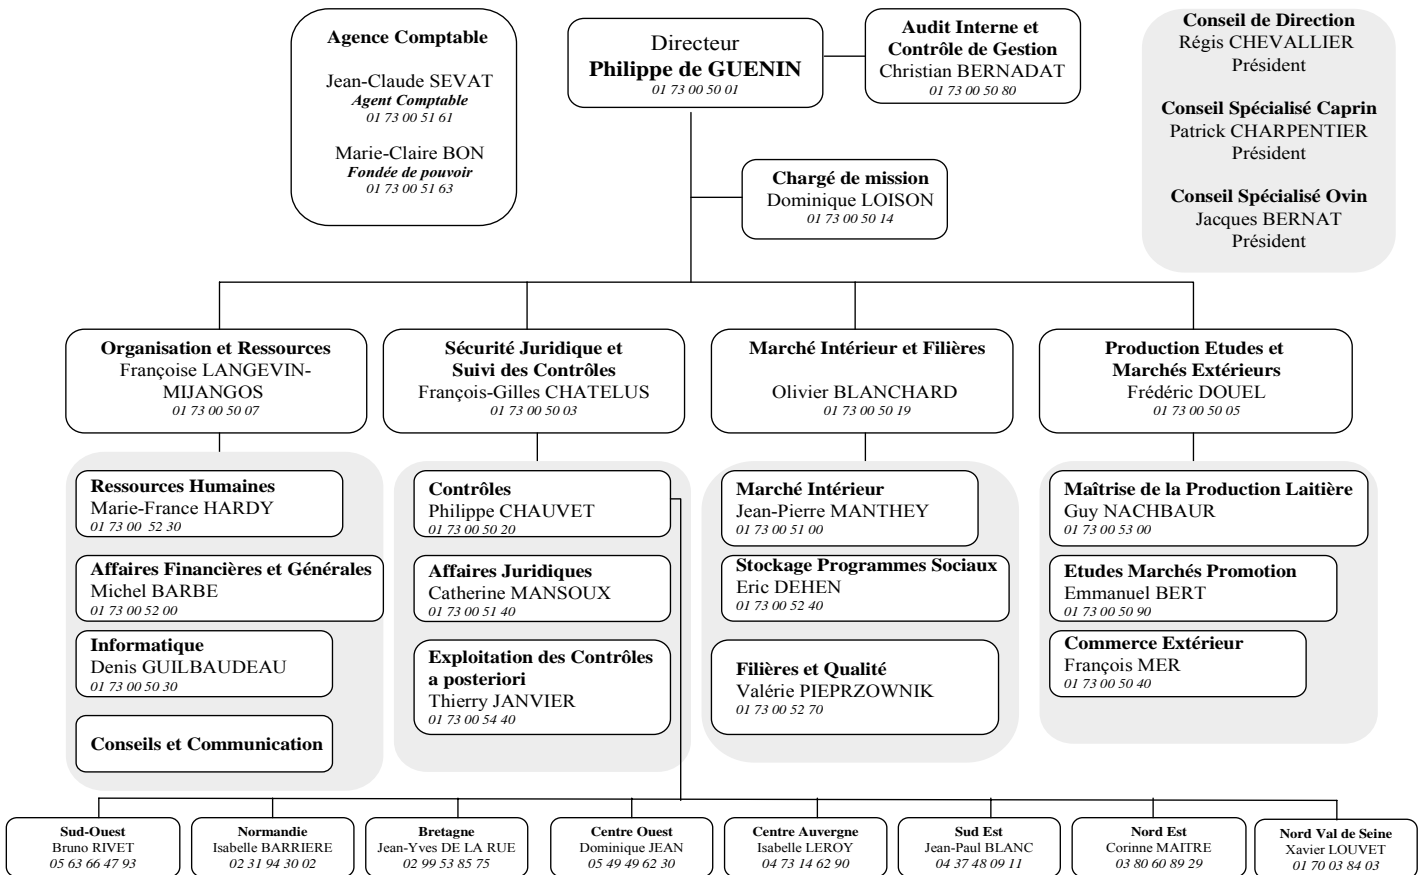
Agence Comptable
Jean-Claude SEVAT
Agent Comptable
01 73 00 51 61
Marie-Claire BON
Fondée de pouvoir
01 73 00 51 63

Directeur
Philippe de GUENIN
01 73 00 50 01

Audit Interne et Contrôle de Gestion
Christian BERNADAT
01 73 00 50 80

Conseil de Direction
Régis CHEVALLIER
Président
Conseil Spécialisé Caprin
Patrick CHARPENTIER
Président
Conseil Spécialisé Ovin
Jacques BERNAT
Président

Chargé de mission
Dominique LOISON
01 73 00 50 14

Organisation et Ressources
Françoise LANGEVIN-MIJANGOS
01 73 00 50 07

Sécurité Juridique et Suivi des Contrôles
François-Gilles CHATELUS
01 73 00 50 03

Marché Intérieur et Filières
Olivier BLANCHARD
01 73 00 50 19

Production Etudes et Marchés Extérieurs
Frédéric DOUEL
01 73 00 50 05

Ressources Humaines
Marie-France HARDY
01 73 00 52 30

Affaires Financières et Générales
Michel BARBE
01 73 00 52 00

Informatique
Denis GUILBAUDEAU
01 73 00 50 30

Conseils et Communication

Contrôles
Philippe CHAUVET
01 73 00 50 20

Affaires Juridiques
Catherine MANSOUX
01 73 00 51 40

Exploitation des Contrôles a posteriori
Thierry JANVIER
01 73 00 54 40

Marché Intérieur
Jean-Pierre MANTHEY
01 73 00 51 00

Stockage Programmes Sociaux
Eric DEHEN
01 73 00 52 40

Filières et Qualité
Valérie PIEPRZOWNIK
01 73 00 52 70

Maîtrise de la Production Laitière
Guy NACHBAUR
01 73 00 53 00

Etudes Marchés Promotion
Emmanuel BERT
01 73 00 50 90

Commerce Extérieur
François MER
01 73 00 50 40

Sud-Ouest
Bruno RIVET
05 63 66 47 93

Normandie
Isabelle BARRIERE
02 31 94 30 02

Bretagne
Jean-Yves DE LA RUE
02 99 53 85 75

Centre Ouest
Dominique JEAN
05 49 49 62 30

Centre Auvergne
Isabelle LEROY
04 73 14 62 90

Sud Est
Jean-Paul BLANC
04 37 48 09 11

Nord Est
Corinne MAITRE
03 80 60 89 29

Nord Val de Seine
Xavier LOUVET
01 70 03 84 03